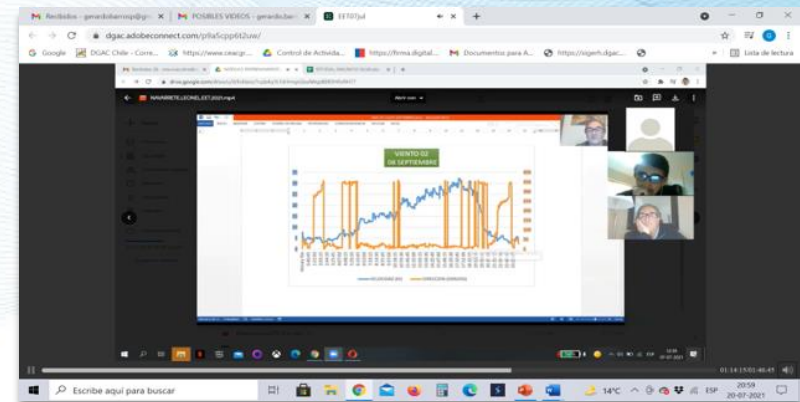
M Recibidos - gerardobarrosp@g × | M POSIBLES VIDEOS - gerardobarr × | EET07jul × | +

dgac.adobeconnect.com/p9a5cpp6t2uw/

Google | DGAC Chile - Corre... | https://www.ceacgr... | Control de Activida... | https://firma.digital... | Documentos para A... | https://sigerh.dgac... | Lista de lectura

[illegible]

VIENTO 02
06 SEPTIEMBRE

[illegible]

01:14:15/01:46:45

Escribe aquí para buscar

14°C ESP 20:59 20-07-2021